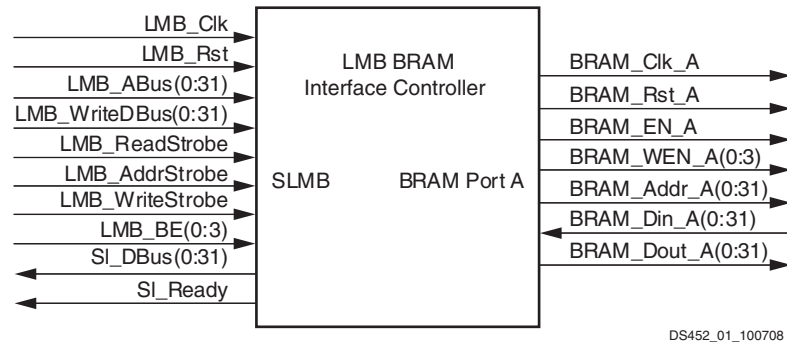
LMB_Clk
LMB_Rst
LMB_ABus(0:31)
LMB_WriteDBus(0:31)
LMB_ReadStrobe
LMB_AddrStrobe
LMB_WriteStrobe
LMB_BE(0:3)
Sl_DBus(0:31)
Sl_Ready

LMB BRAM
Interface Controller

SLMB

BRAM Port A

BRAM_Clk_A
BRAM_Rst_A
BRAM_EN_A
BRAM_WEN_A(0:3)
BRAM_Addr_A(0:31)
BRAM_Din_A(0:31)
BRAM_Dout_A(0:31)

DS452_01_100708